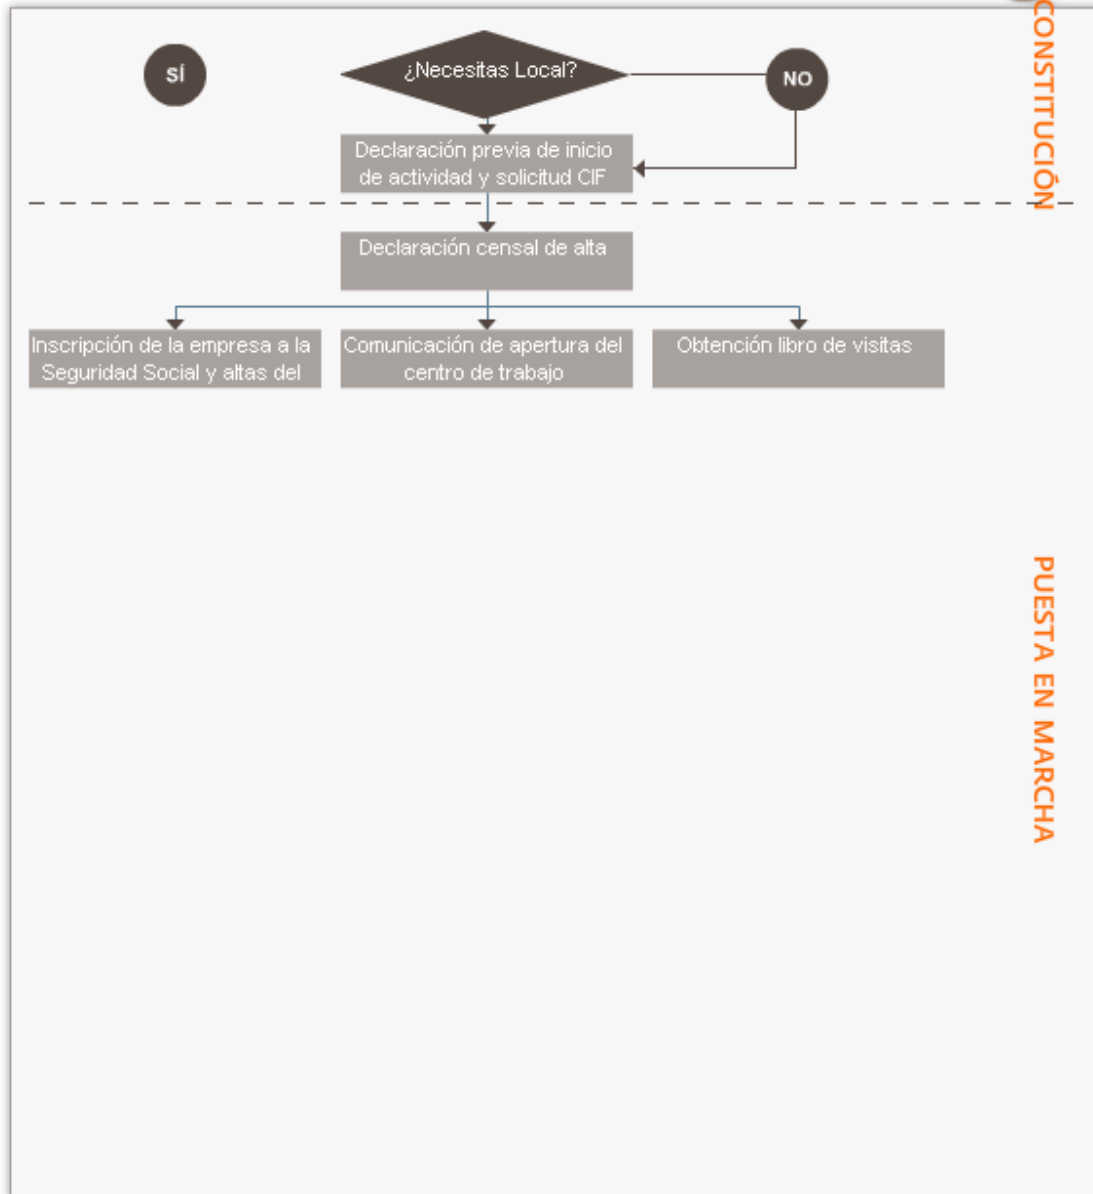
SÍ

¿Necesitas Local?

NO

Declaración previa de inicio de actividad y solicitud CIF

CONSTITUCIÓN

Declaración censal de alta

Inscripción de la empresa a la Seguridad Social y altas del

Comunicación de apertura del centro de trabajo

Obtención libro de visitas

PUESTA EN MARCHA